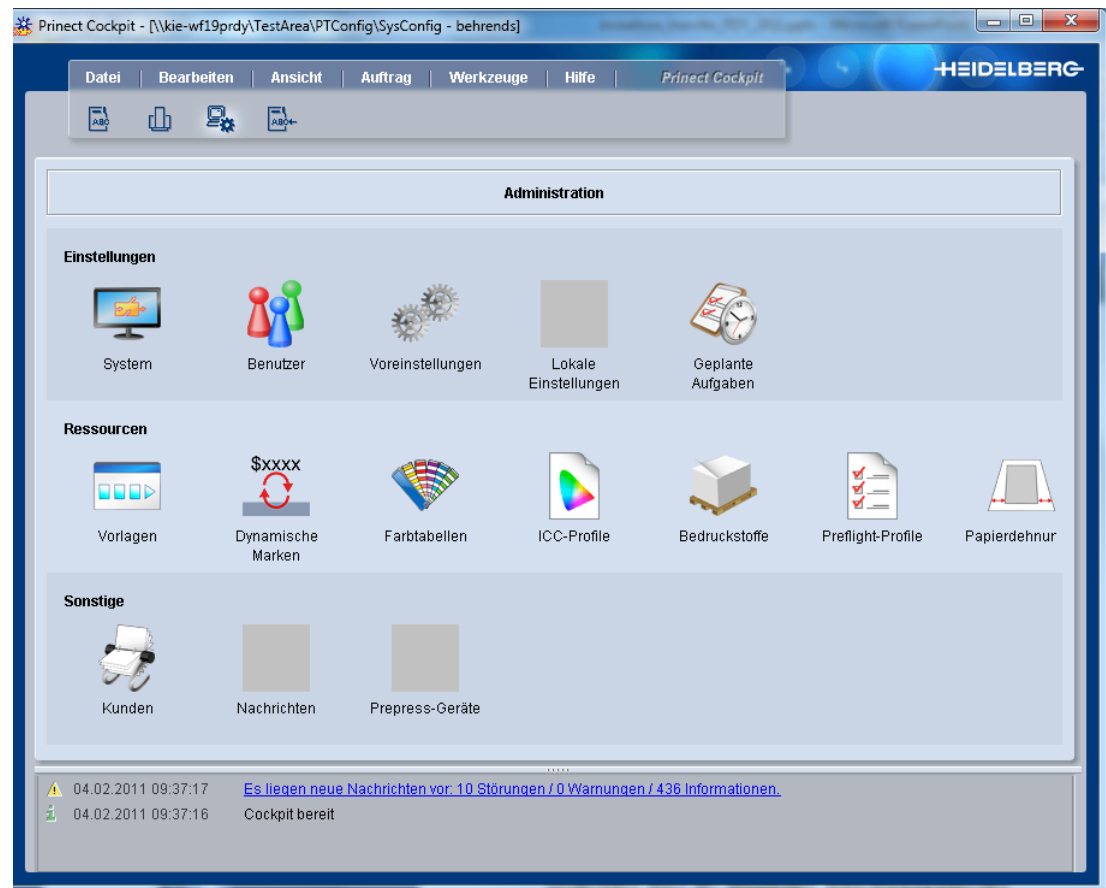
Prinect Cockpit - [\\kie-wf19prdy\TestArea\PTConfig\SysConfig - behrends]

Datei | Bearbeiten | Ansicht | Auftrag | Werkzeuge | Hilfe | Prinect Cockpit

HEIDELBERG

Administration

Einstellungen

System

Benutzer

Voreinstellungen

Lokale Einstellungen

Geplante Aufgaben

Ressourcen

Vorlagen

$xxxx

Dynamische Marken

Farbtabellen

ICC-Profile

Bedruckstoffe

Preflight-Profile

Papierdehnur

Sonstige

Kunden

Nachrichten

Prepress-Geräte

04.02.2011 09:37:17 Es liegen neue Nachrichten vor: 10 Störungen / 0 Warnungen / 436 Informationen.

04.02.2011 09:37:16 Cockpit bereit